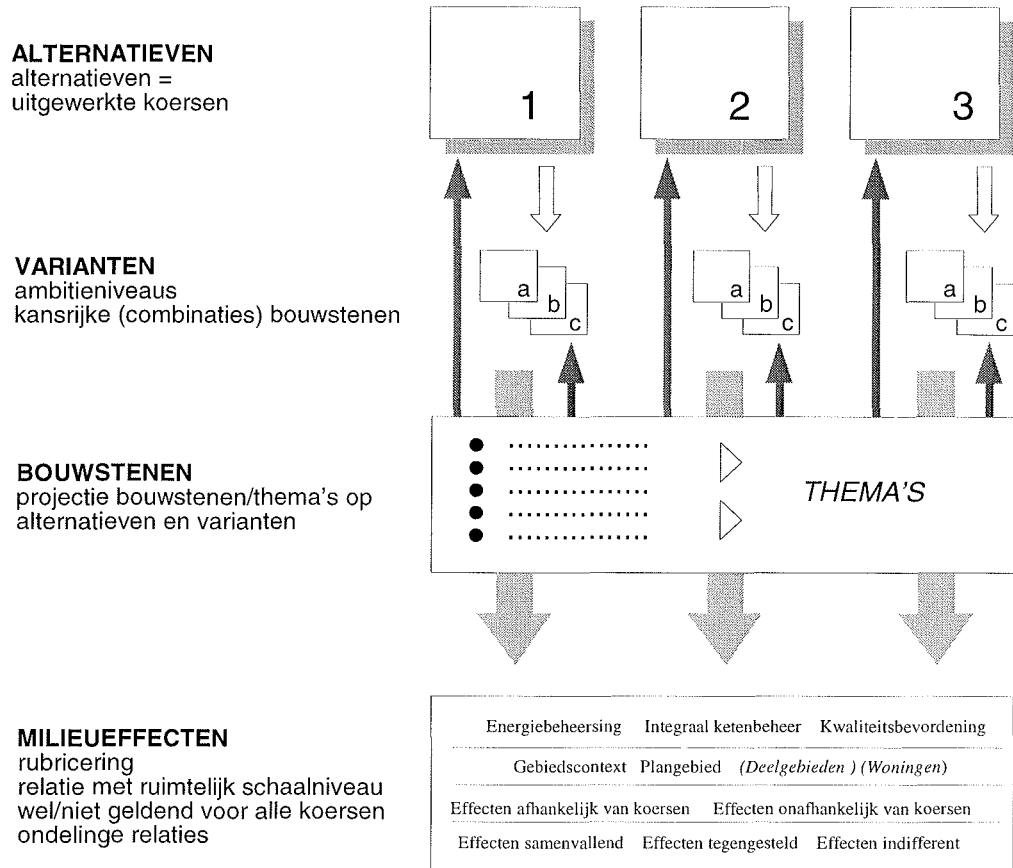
ALTERNATIEVEN
alternatieven = uitgewerkte koersen

1

2

3

VARIANTEN
ambitieniveaus
kansrijke (combinaties) bouwstenen

a b c

a b c

a b c

BOUWSTENEN
projectie bouwstenen/thema's op alternatieven en varianten

THEMA'S

MILIEUEFFECTEN
rubricering
relatie met ruimtelijk schaalniveau
wel/niet geldend voor alle koersen
ondelinge relaties

Energiebeheersing Integraal ketenbeheer Kwaliteitsbevordening

Gebiedscontext Plangebied (Deelgebieden ) (Woningen)

Effecten afhankelijk van koersen Effecten onafhankelijk van koersen

Effecten samenvallend Effecten tegengesteld Effecten indifferent